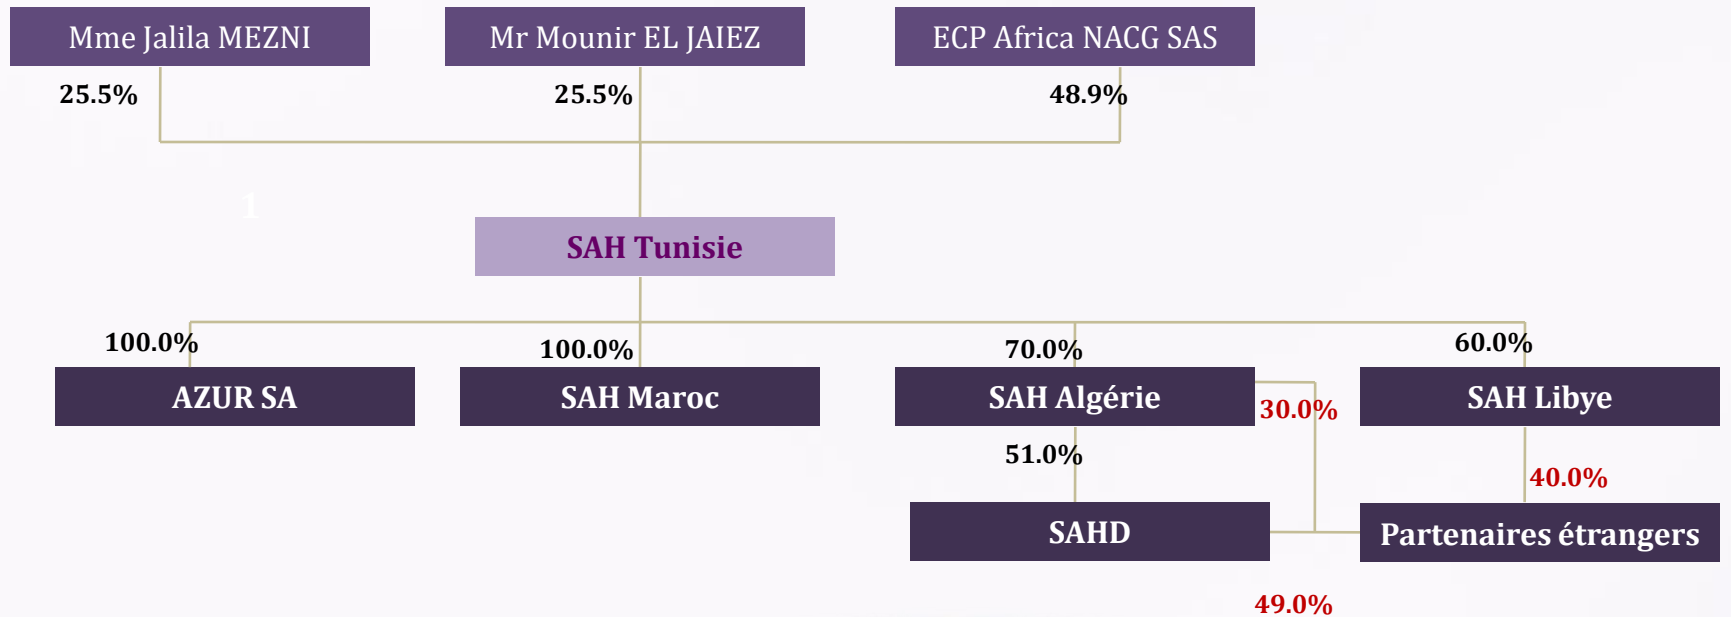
Mme Jalila MEZNI

Mr Mounir EL JAIEZ

ECP Africa NACG SAS

25.5%

25.5%

48.9%

SAH Tunisie

100.0%

100.0%

70.0%

60.0%

AZUR SA

SAH Maroc

SAH Algérie

SAH Libye

30.0%

51.0%

40.0%

SAHD

Partenaires étrangers

49.0%